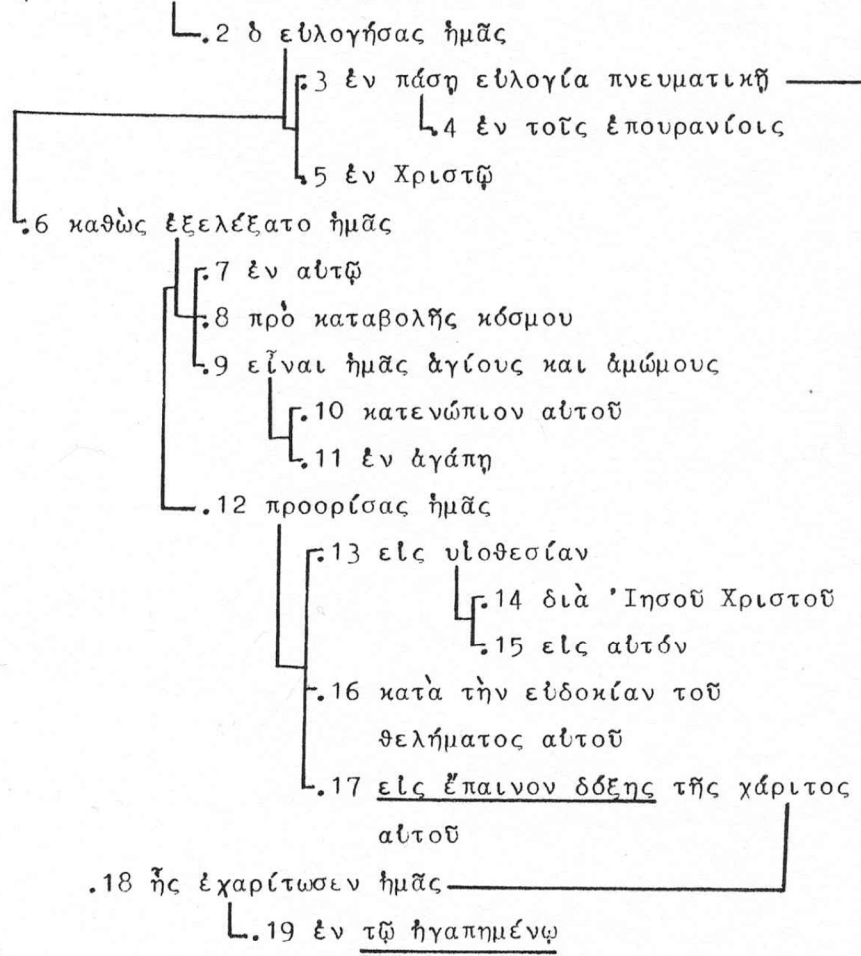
.2 ὁ εὐλογήσας ἡμᾶς

.3 ἐν πάσῃ εὐλογίᾳ πνευματικῇ

.4 ἐν τοῖς ἐπουρανίοις

.5 ἐν Χριστῷ

.6 καθὼς ἐξελέξατο ἡμᾶς

.7 ἐν αὐτῷ

.8 πρὸ καταβολῆς κόσμου

.9 εἶναι ἡμᾶς ἁγίους καὶ ἀμώμους

.10 κατενώπιον αὐτοῦ

.11 ἐν ἀγάπῃ

.12 προορίσας ἡμᾶς

.13 εἰς υἱοθεσίαν

.14 διὰ Ἰησοῦ Χριστοῦ

.15 εἰς αὐτόν

.16 κατὰ τὴν εὐδοκίαν τοῦ θελήματος αὐτοῦ

.17 εἰς ἔπαινον δόξης τῆς χάριτος αὐτοῦ

.18 ἧς ἐχαρίτωσεν ἡμᾶς

.19 ἐν τῷ ἠγαπημένῳ